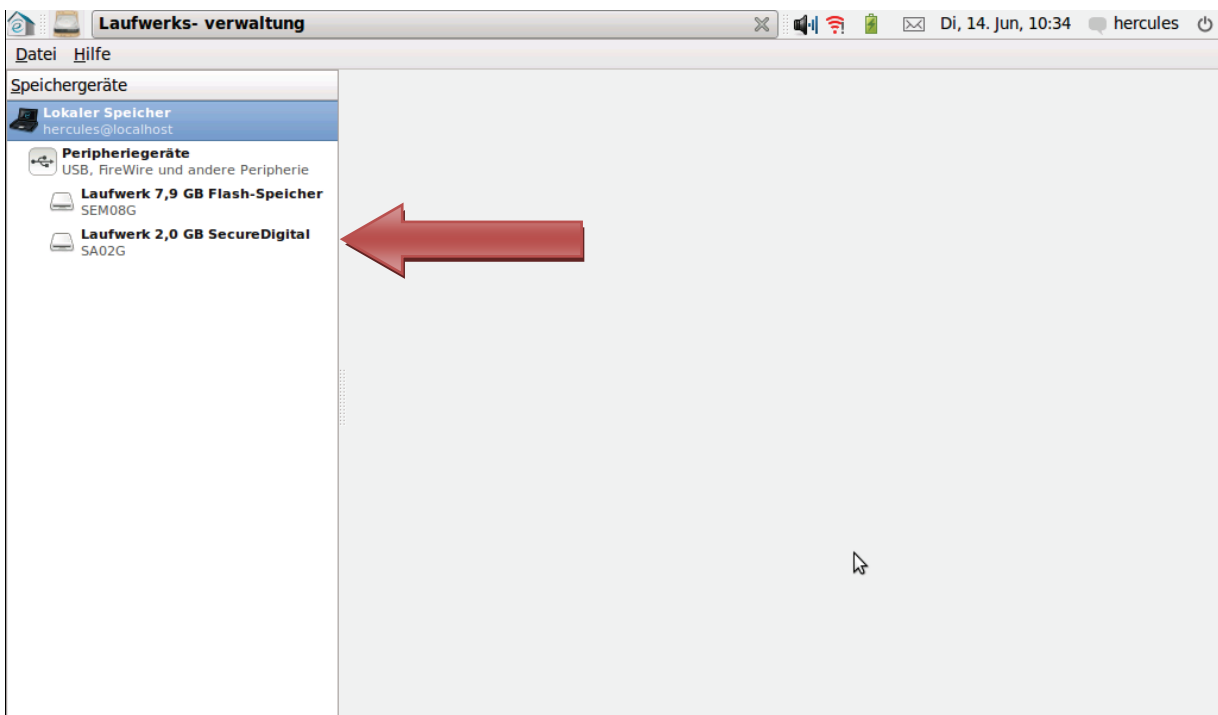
Laufwerks- verwaltung

Di, 14. Jun, 10:34 hercules

Datei Hilfe

Speichergeräte

Lokaler Speicher
hercules@localhost

Peripheriegeräte
USB, FireWire und andere Peripherie

Laufwerk 7,9 GB Flash-Speicher
SEM08G

Laufwerk 2,0 GB SecureDigital
SA02G